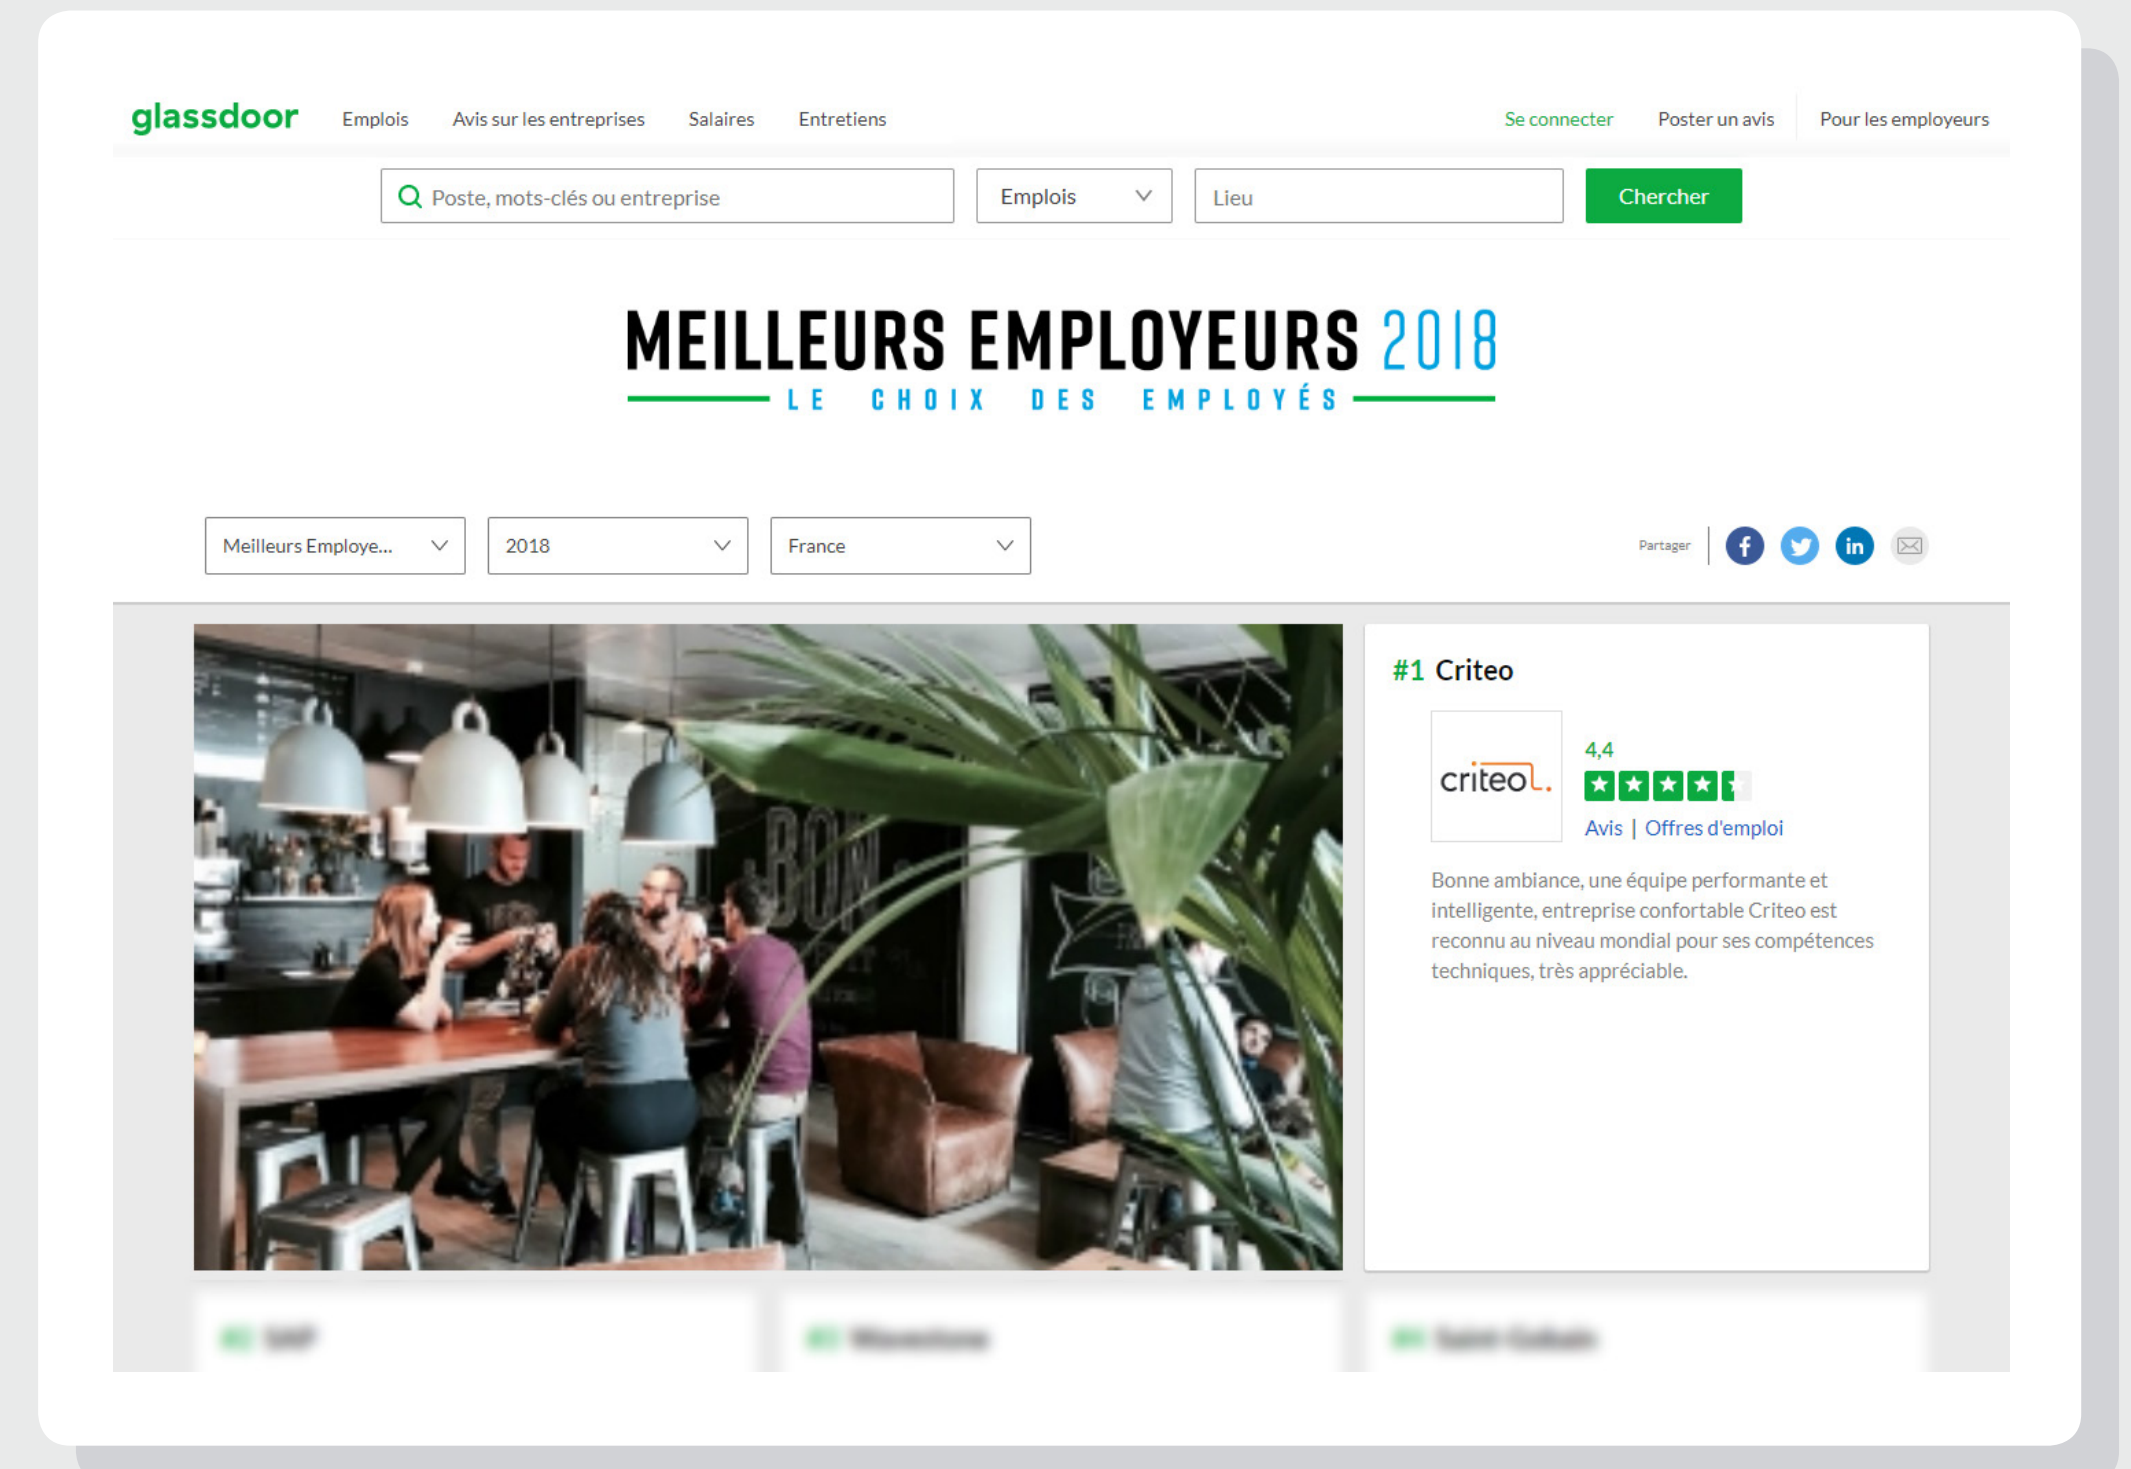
glassdoor Emplois Avis sur les entreprises Salaires Entretiens Se connecter Poster un avis Pour les employeurs

Poste, mots-clés ou entreprise Emplois Lieu Chercher

MEILLEURS EMPLOYEURS 2018
LE CHOIX DES EMPLOYÉS

Meilleurs Employe... 2018 France Partager

#1 Criteo

criteo

4,4

Avis | Offres d'emploi

Bonne ambiance, une équipe performante et intelligente, entreprise confortable Criteo est reconnu au niveau mondial pour ses compétences techniques, très appréciable.

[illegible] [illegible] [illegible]